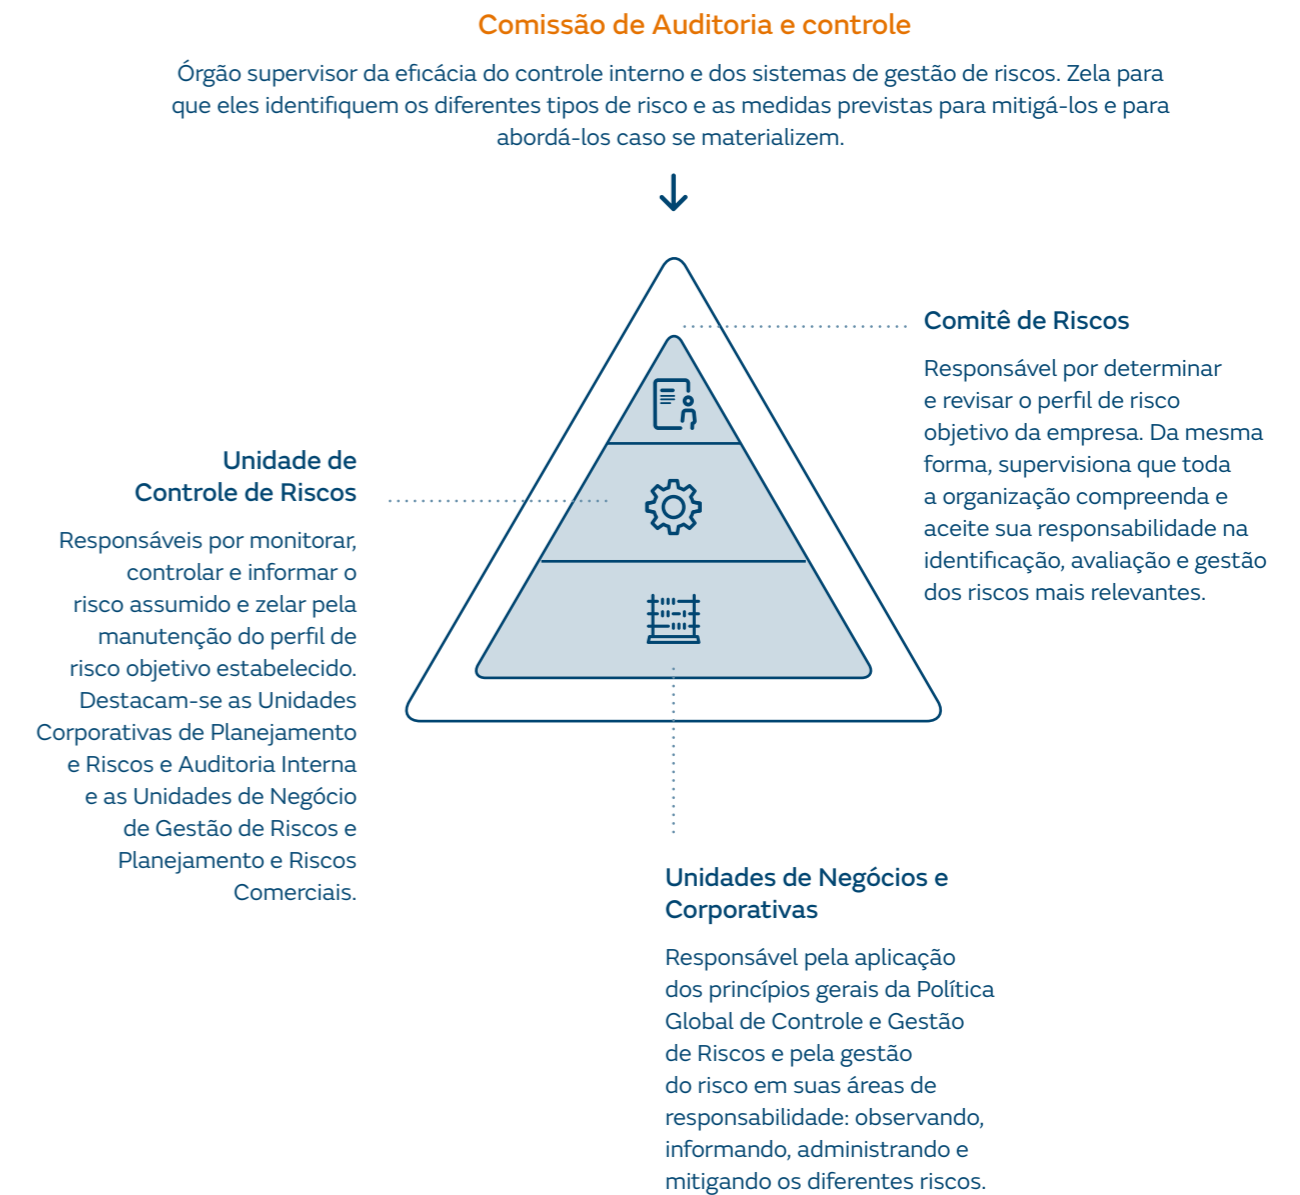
Comissão de Auditoria e controle

Órgão supervisor da eficácia do controle interno e dos sistemas de gestão de riscos. Zela para que eles identifiquem os diferentes tipos de risco e as medidas previstas para mitigá-los e para abordá-los caso se materializem.

Comitê de Riscos

Responsável por determinar e revisar o perfil de risco objetivo da empresa. Da mesma forma, supervisiona que toda a organização compreenda e aceite sua responsabilidade na identificação, avaliação e gestão dos riscos mais relevantes.

Unidade de Controle de Riscos

Responsáveis por monitorar, controlar e informar o risco assumido e zelar pela manutenção do perfil de risco objetivo estabelecido. Destacam-se as Unidades Corporativas de Planejamento e Riscos e Auditoria Interna e as Unidades de Negócio de Gestão de Riscos e Planejamento e Riscos Comerciais.

Unidades de Negócios e Corporativas

Responsável pela aplicação dos princípios gerais da Política Global de Controle e Gestão de Riscos e pela gestão do risco em suas áreas de responsabilidade: observando, informando, administrando e mitigando os diferentes riscos.